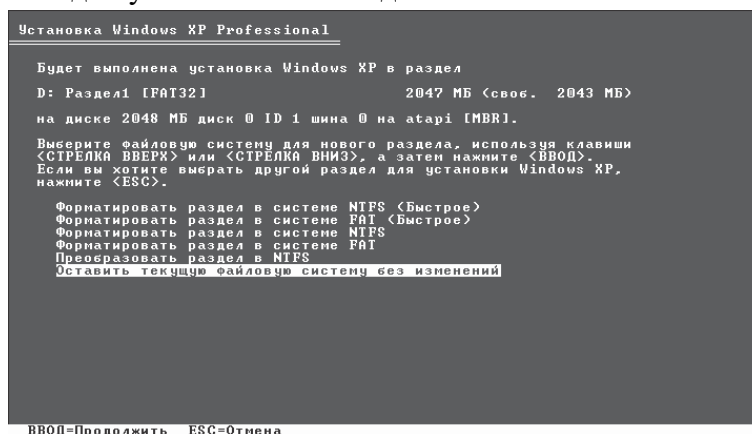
Установка Windows XP Professional

Будет выполнена установка Windows XP в раздел

D: Раздел1 [FAT32]　　　　　　　　2047 МБ (своб.　2043 МБ)

на диске 2048 МБ диск 0 ID 1 шина 0 на atapi [MBR].

Выберите файловую систему для нового раздела, используя клавиши <СТРЕЛКА ВВЕРХ> или <СТРЕЛКА ВНИЗ>, а затем нажмите <ВВОД>. Если вы хотите выбрать другой раздел для установки Windows XP, нажмите <ESC>.

Форматировать раздел в системе NTFS (Быстрое)
Форматировать раздел в системе FAT (Быстрое)
Форматировать раздел в системе NTFS
Форматировать раздел в системе FAT
Преобразовать раздел в NTFS
Оставить текущую файловую систему без изменений

ВВОД=Продолжить　ESC=Отмена